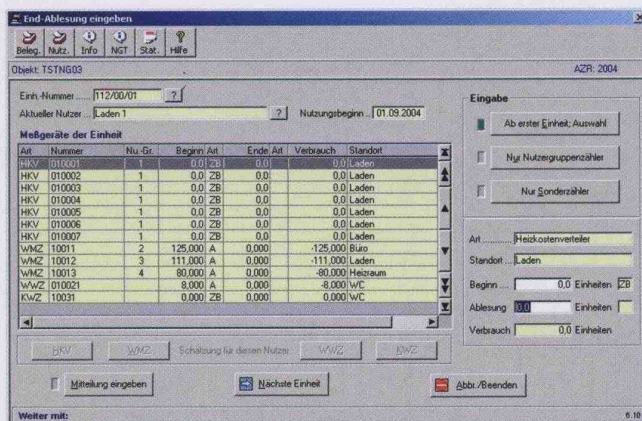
End-Ablesung eingeben

Beleg. Nutz. Info NGT Stat. Hilfe

Objekt: TSTNG03

AZR: 2004

Einh.-Nummer ....... 112/00/01 ?

Aktueller Nutzer ... Laden 1 ? Nutzungsbeginn ... 01.09.2004

Meßgeräte der Einheit

| Art | Nummer | Nu.-Gr. | Beginn | Art | Ende | Art | Verbrauch | Standort |
|---|---|---|---|---|---|---|---|---|
| HKV | 010001 | 1 | 0,0 | ZB | 0,0 | | 0,0 | Laden |
| HKV | 010002 | 1 | 0,0 | ZB | 0,0 | | 0,0 | Laden |
| HKV | 010003 | 1 | 0,0 | ZB | 0,0 | | 0,0 | Laden |
| HKV | 010004 | 1 | 0,0 | ZB | 0,0 | | 0,0 | Laden |
| HKV | 010005 | 1 | 0,0 | ZB | 0,0 | | 0,0 | Laden |
| HKV | 010006 | 1 | 0,0 | ZB | 0,0 | | 0,0 | Laden |
| HKV | 010007 | 1 | 0,0 | ZB | 0,0 | | 0,0 | Laden |
| WMZ | 10011 | 2 | 125,000 | A | 0,000 | | -125,000 | Büro |
| WMZ | 10012 | 3 | 111,000 | A | 0,000 | | -111,000 | Laden |
| WMZ | 10013 | 4 | 80,000 | A | 0,000 | | -80,000 | Heizraum |
| WWZ | 100021 | | 8,000 | A | 0,000 | | -8,000 | WC |
| KWZ | 10031 | | 0,000 | ZB | 0,000 | | 0,000 | WC |

HKV WMZ Schätzung für diesen Nutzer WWZ KWZ

Eingabe

Ab erster Einheit; Auswahl

Nur Nutzergruppenzähler

Nur Sonderzähler

Art ........... Heizkostenverteiler

Standort ..... Laden

Beginn ..... 0,0 Einheiten ZB

Ablesung 0,0 Einheiten

Verbrauch 0,0 Einheiten

Mitteilung eingeben

Nächste Einheit

Abbr./Beenden

Weiter mit:

6.10